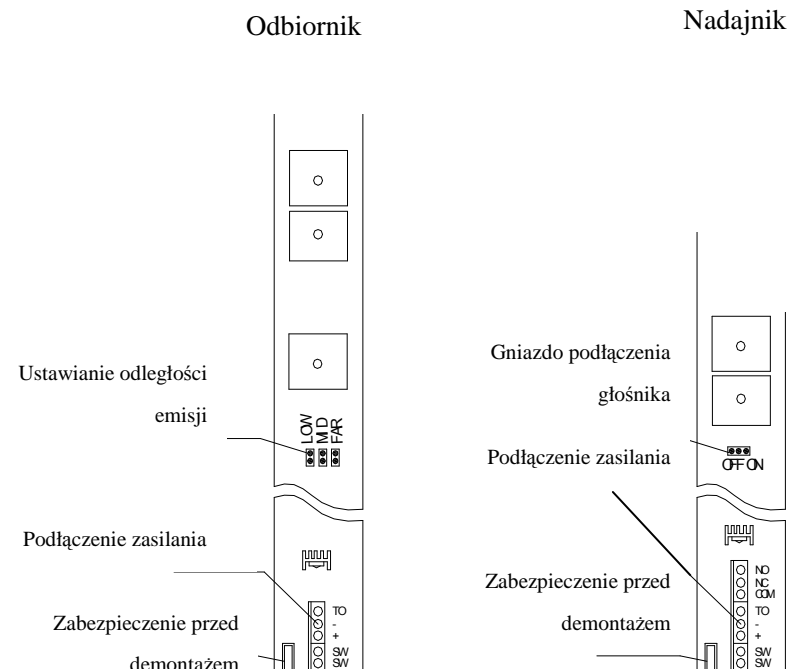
Odbiornik

Nadajnik

Ustawianie odległości emisji

LOW
MID
FAR

Podłączenie zasilania

TO
-
+
SW
SW

Zabezpieczenie przed demontażem

Gniazdo podłączenia głośnika

OFF ON

Podłączenie zasilania

NO
NC
COM
TO
-
+
SW
SW

Zabezpieczenie przed demontażem